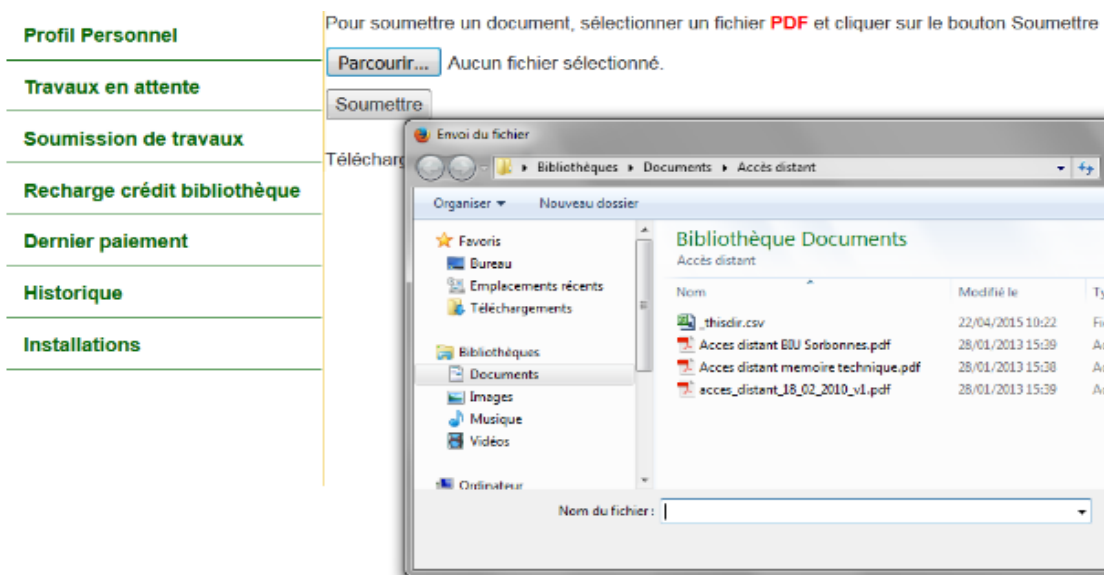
Profil Personnel

Travaux en attente

Soumission de travaux

Recharge crédit bibliothèque

Dernier paiement

Historique

Installations

Pour soumettre un document, sélectionner un fichier PDF et cliquer sur le bouton Soumettre

Parcourir... Aucun fichier sélectionné.

Soumettre

Télécharg

Envoi du fichier

Bibliothèques ▸ Documents ▸ Accès distant

Organiser ▾ Nouveau dossier

Favoris
Bureau
Emplacements récents
Téléchargements

Bibliothèques
Documents
Images
Musique
Vidéos

Ordinateur

Bibliothèque Documents
Accès distant

| Nom | Modifié le | Ty |
|---|---|---|
| _thisdir.csv | 22/04/2015 10:22 | Fi |
| Acces distant BIU Sorbonnes.pdf | 28/01/2013 15:39 | A |
| Acces distant memoire technique.pdf | 28/01/2013 15:38 | A |
| acces_distant_18_02_2010_v1.pdf | 28/01/2013 15:39 | A |

Nom du fichier :